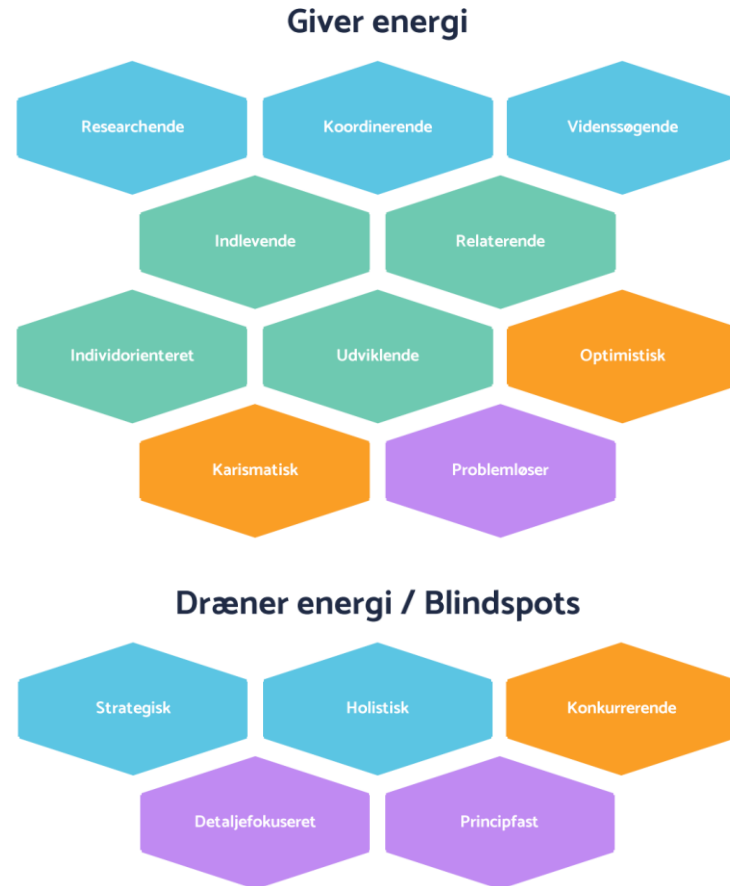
Giver energi

Researchende

Koordinerende

Vidservices

Indlevende

Relaterende

Individorienteret

Udviklende

Optimistisk

Karismatisk

Problemløser

Dræner energi / Blindspots

Strategisk

Holistisk

Konkurrerende

Detaljefokuseret

Principfast